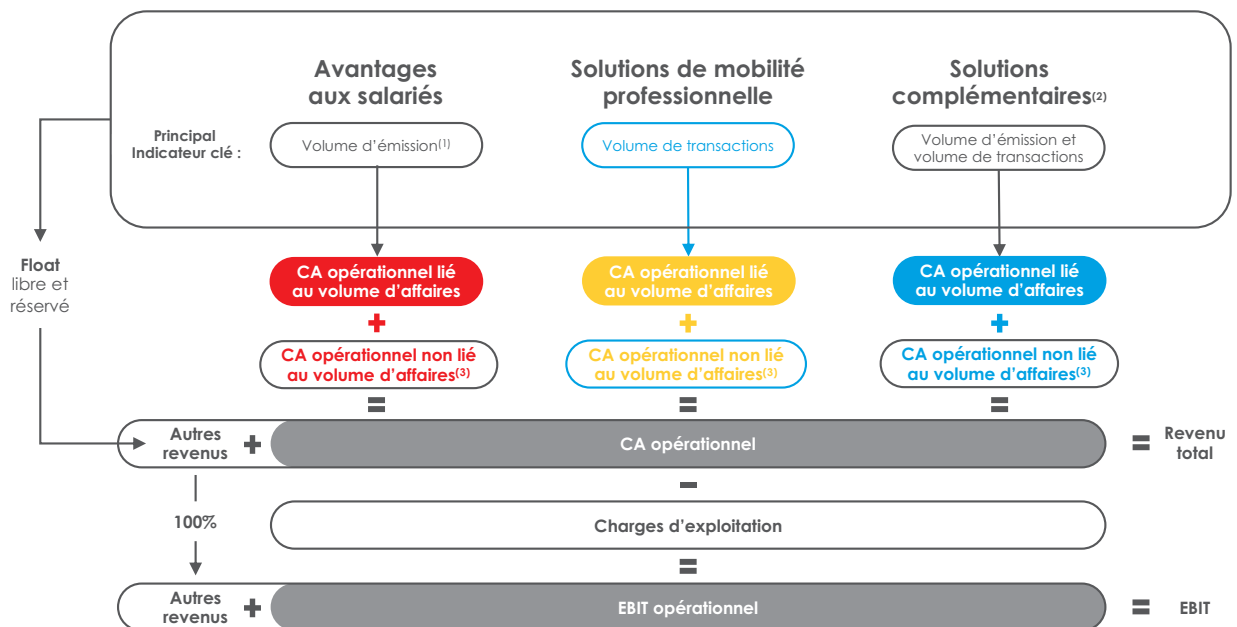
Avantages aux salariés

Solutions de mobilité professionnelle

Solutions complémentaires$^{(2)}$

Principal Indicateur clé :

Volume d'émission$^{(1)}$

Volume de transactions

Volume d'émission et volume de transactions

Float libre et réservé

CA opérationnel lié au volume d'affaires

+

CA opérationnel non lié au volume d'affaires$^{(3)}$

=

CA opérationnel lié au volume d'affaires

+

CA opérationnel non lié au volume d'affaires$^{(3)}$

=

CA opérationnel lié au volume d'affaires

+

CA opérationnel non lié au volume d'affaires$^{(3)}$

=

Autres revenus + CA opérationnel = Revenu total

−

100%

Charges d'exploitation

=

Autres revenus + EBIT opérationnel = EBIT